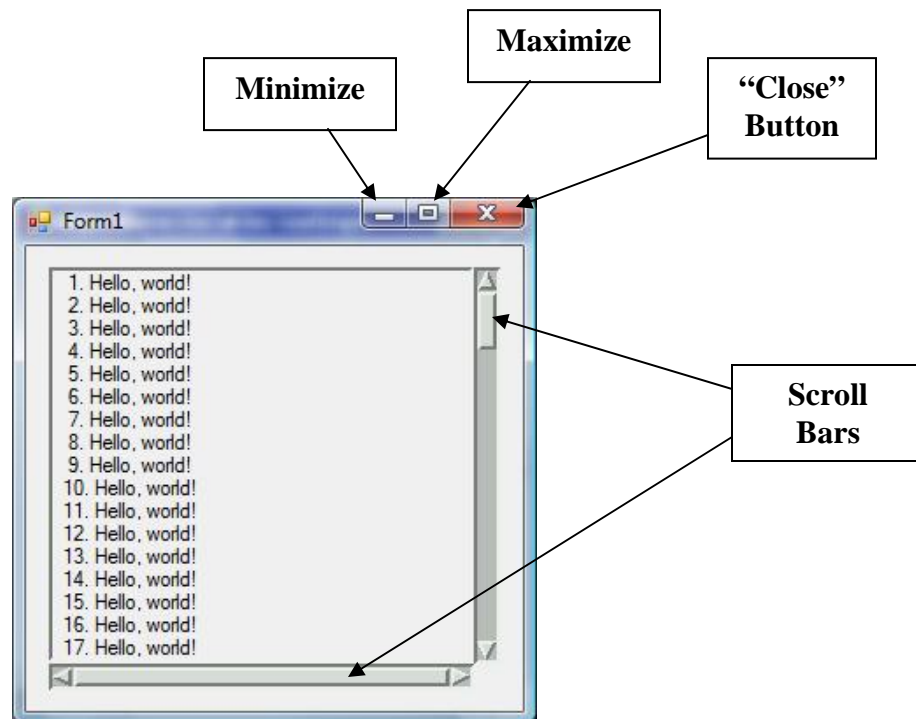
Maximize

Minimize

"Close" Button

Form1

1. Hello, world!
2. Hello, world!
3. Hello, world!
4. Hello, world!
5. Hello, world!
6. Hello, world!
7. Hello, world!
8. Hello, world!
9. Hello, world!
10. Hello, world!
11. Hello, world!
12. Hello, world!
13. Hello, world!
14. Hello, world!
15. Hello, world!
16. Hello, world!
17. Hello, world!

Scroll Bars